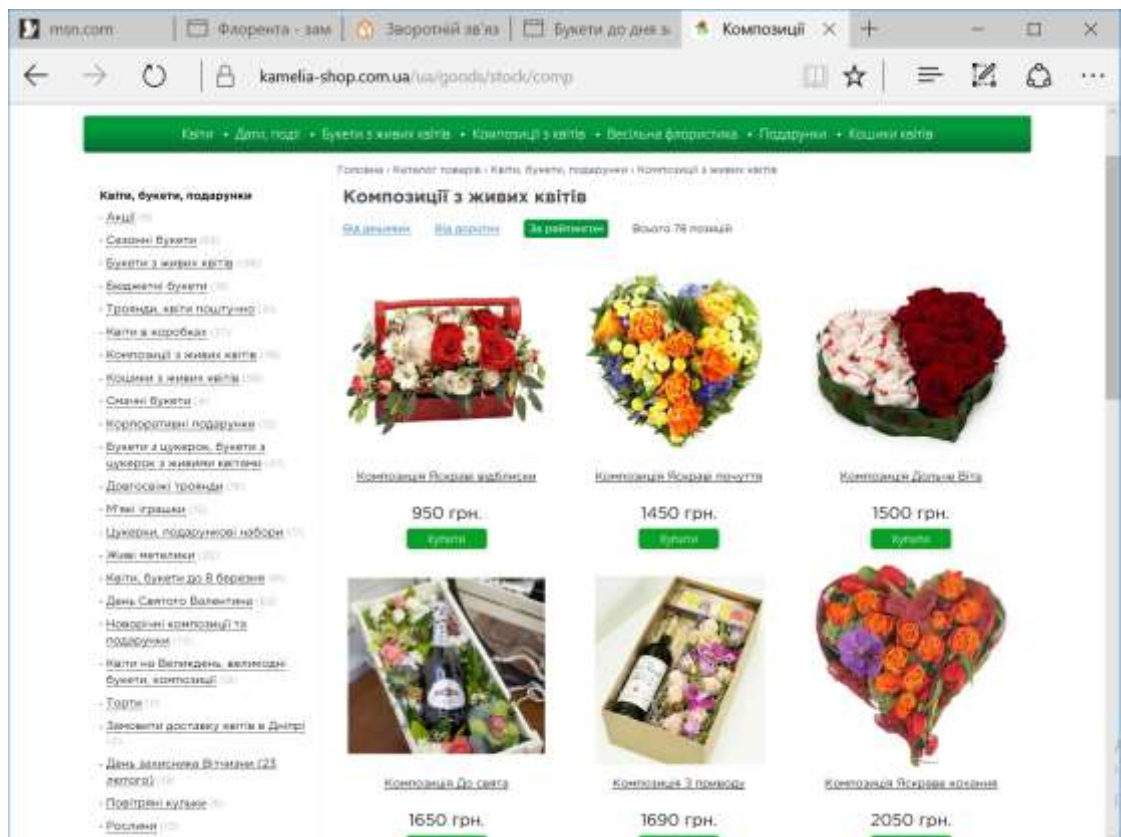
msn.com | Флорента - зам | Зворотній зв'яз | Букети до дня з | Композиції ×

kamelia-shop.com.ua/ua/goods/stock/comp

Квіти • Дати, події • Букети з живих квітів • Композиції з квітів • Весільна флористика • Подарунки • Кошики квітів

Головна › Каталог товарів › Квіти, букети, подарунки › Композиції з живих квітів

Квіти, букети, подарунки
- Акції
- Сезонні букети
- Букети з живих квітів
- Бюджетні букети
- Троянди, квіти поштучно
- Квіти в коробках
- Композиції з живих квітів
- Кошики з живих квітів
- Смачні букети
- Корпоративні подарунки
- Букети з цукерок, букети з цукерок з живими квітами
- Довгосаджі троянди
- М'які іграшки
- Цукерки, подарункові набори
- Живі метелики
- Квіти, букети до 8 березня
- День Святого Валентина
- Новорічні композиції та подарунки
- Квіти на Великдень, великодні букети, композиції
- Торти
- Замовити доставку квітів в Дніпрі
- День захисника Вітчизни (23 лютого)
- Повітряні кульки
- Рослини

Композиції з живих квітів

Від дешевих | Від дорогих | За рейтингом | Всього 76 позицій

Композиція Яскраві відблиски
950 грн.
Купити

Композиція Яскраві почуття
1450 грн.
Купити

Композиція Дольче Віта
1500 грн.
Купити

Композиція До свята
1650 грн.

Композиція З приводу
1690 грн.

Композиція Яскраве кохання
2050 грн.